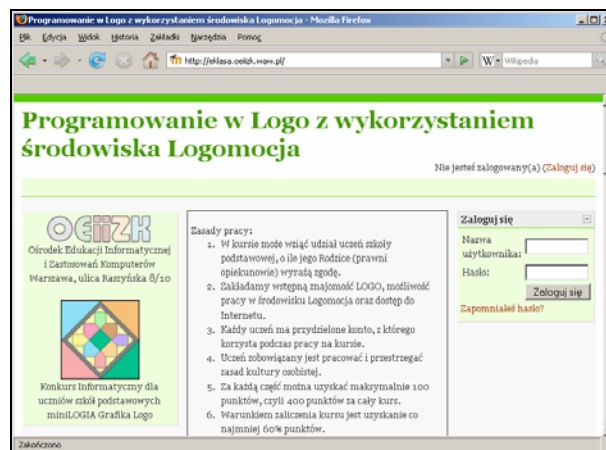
Programowanie w Logo z wykorzystaniem środowiska Logomocja - Mozilla Firefox

Plik Edycja Widok Historia Zakładki Narzędzia Pomoc

http://eklasa.oeiizk.waw.pl/

W Wikipedia

Programowanie w Logo z wykorzystaniem środowiska Logomocja

Nie jesteś zalogowany(a) (Zaloguj się)

OEIIZK

Ośrodek Edukacji Informatycznej i Zastosowań Komputerów Warszawa, ulica Raszyńska 8/10

Konkurs Informatyczny dla uczniów szkół podstawowych miniLOGIA Grafika Logo

Zasady pracy:
1. W kursie może wziąć udział uczeń szkoły podstawowej, o ile jego Rodzice (prawni opiekunowie) wyrażą zgodę.
2. Zakładamy wstępną znajomość LOGO, możliwość pracy w środowisku Logomocja oraz dostęp do Internetu.
3. Każdy uczeń ma przydzielone konto, z którego korzysta podczas pracy na kursie.
4. Uczeń zobowiązany jest pracować i przestrzegać zasad kultury osobistej.
5. Za każdą część można uzyskać maksymalnie 100 punktów, czyli 400 punktów za cały kurs.
6. Warunkiem zaliczenia kursu jest uzyskanie co najmniej 60% punktów.

Zaloguj się

Nazwa użytkownika:

Hasło:

Zaloguj się

Zapomniałeś hasło?

Zakończono